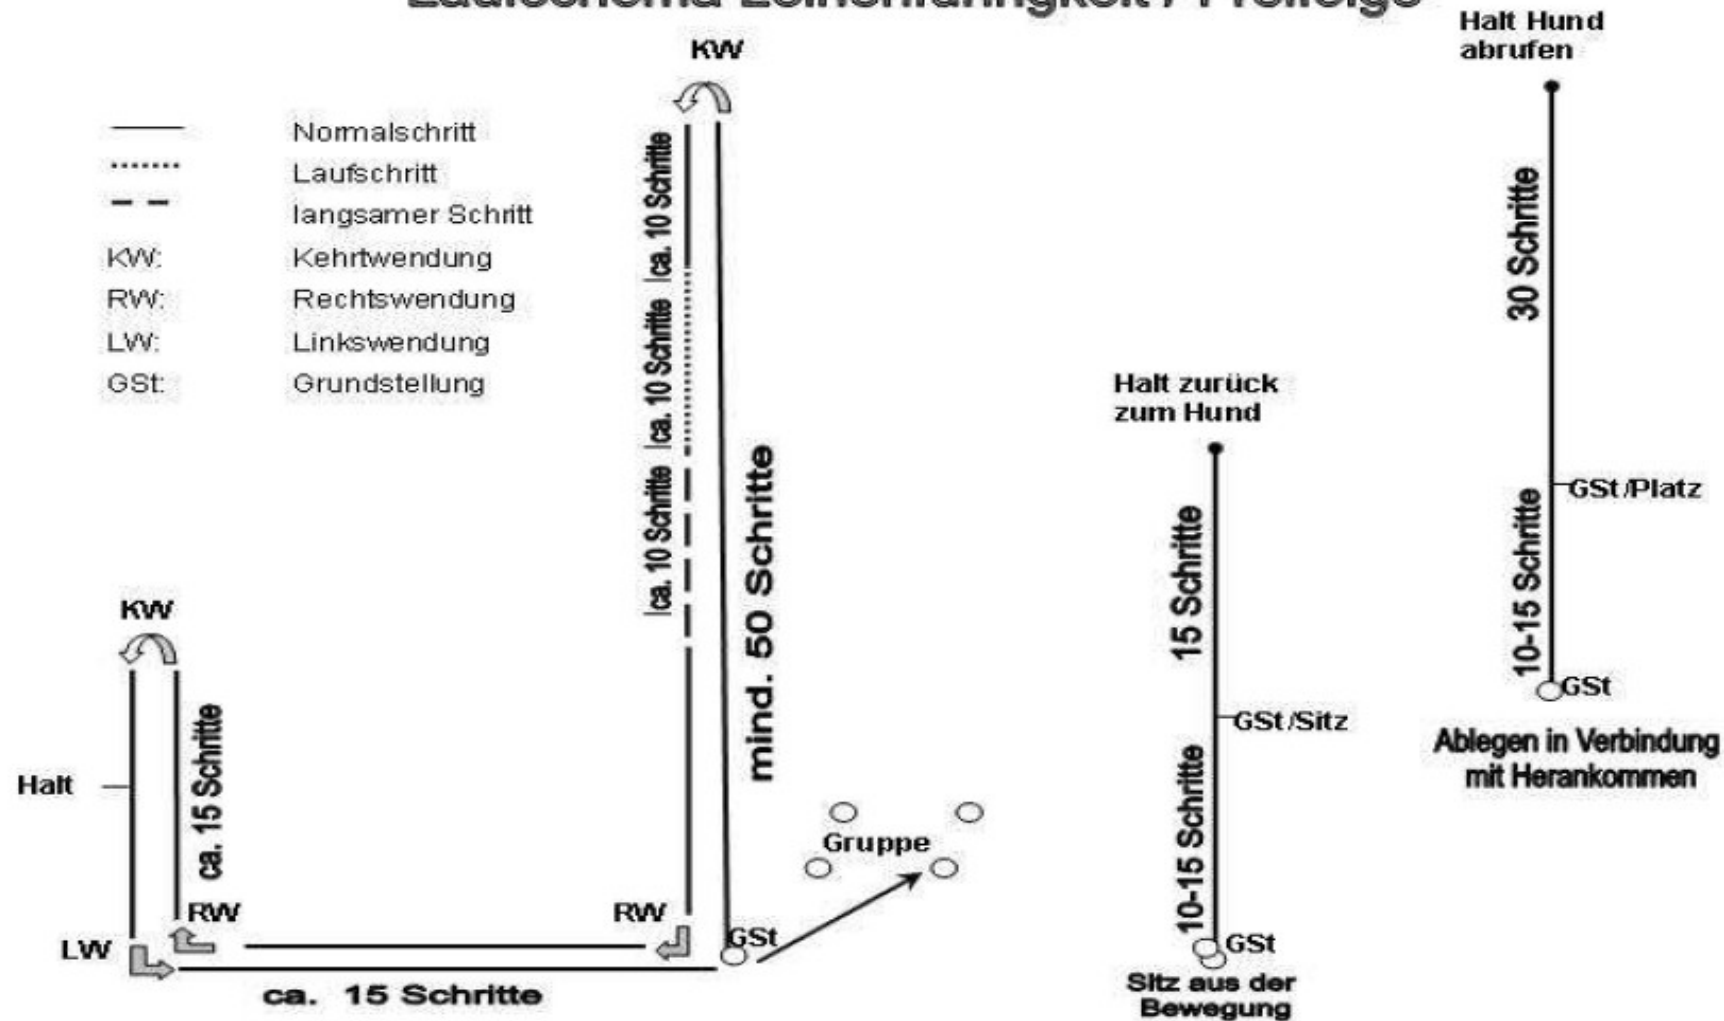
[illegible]

KW

Normalschritt
Laufschritt
langsamer Schritt
KW: Kehrtwendung
RW: Rechtswendung
LW: Linkswendung
GSt: Grundstellung

ca. 10 Schritte
ca. 10 Schritte
ca. 10 Schritte
ca. 10 Schritte

mind. 50 Schritte

KW

Halt

ca. 15 Schritte

RW

LW

RW

GSt

ca. 15 Schritte

Gruppe

Halt zurück zum Hund

15 Schritte

GSt /Sitz

10-15 Schritte

GSt

Sitz aus der Bewegung

Halt Hund abrufen

30 Schritte

GSt /Platz

10-15 Schritte

GSt

Ablegen in Verbindung mit Herankommen